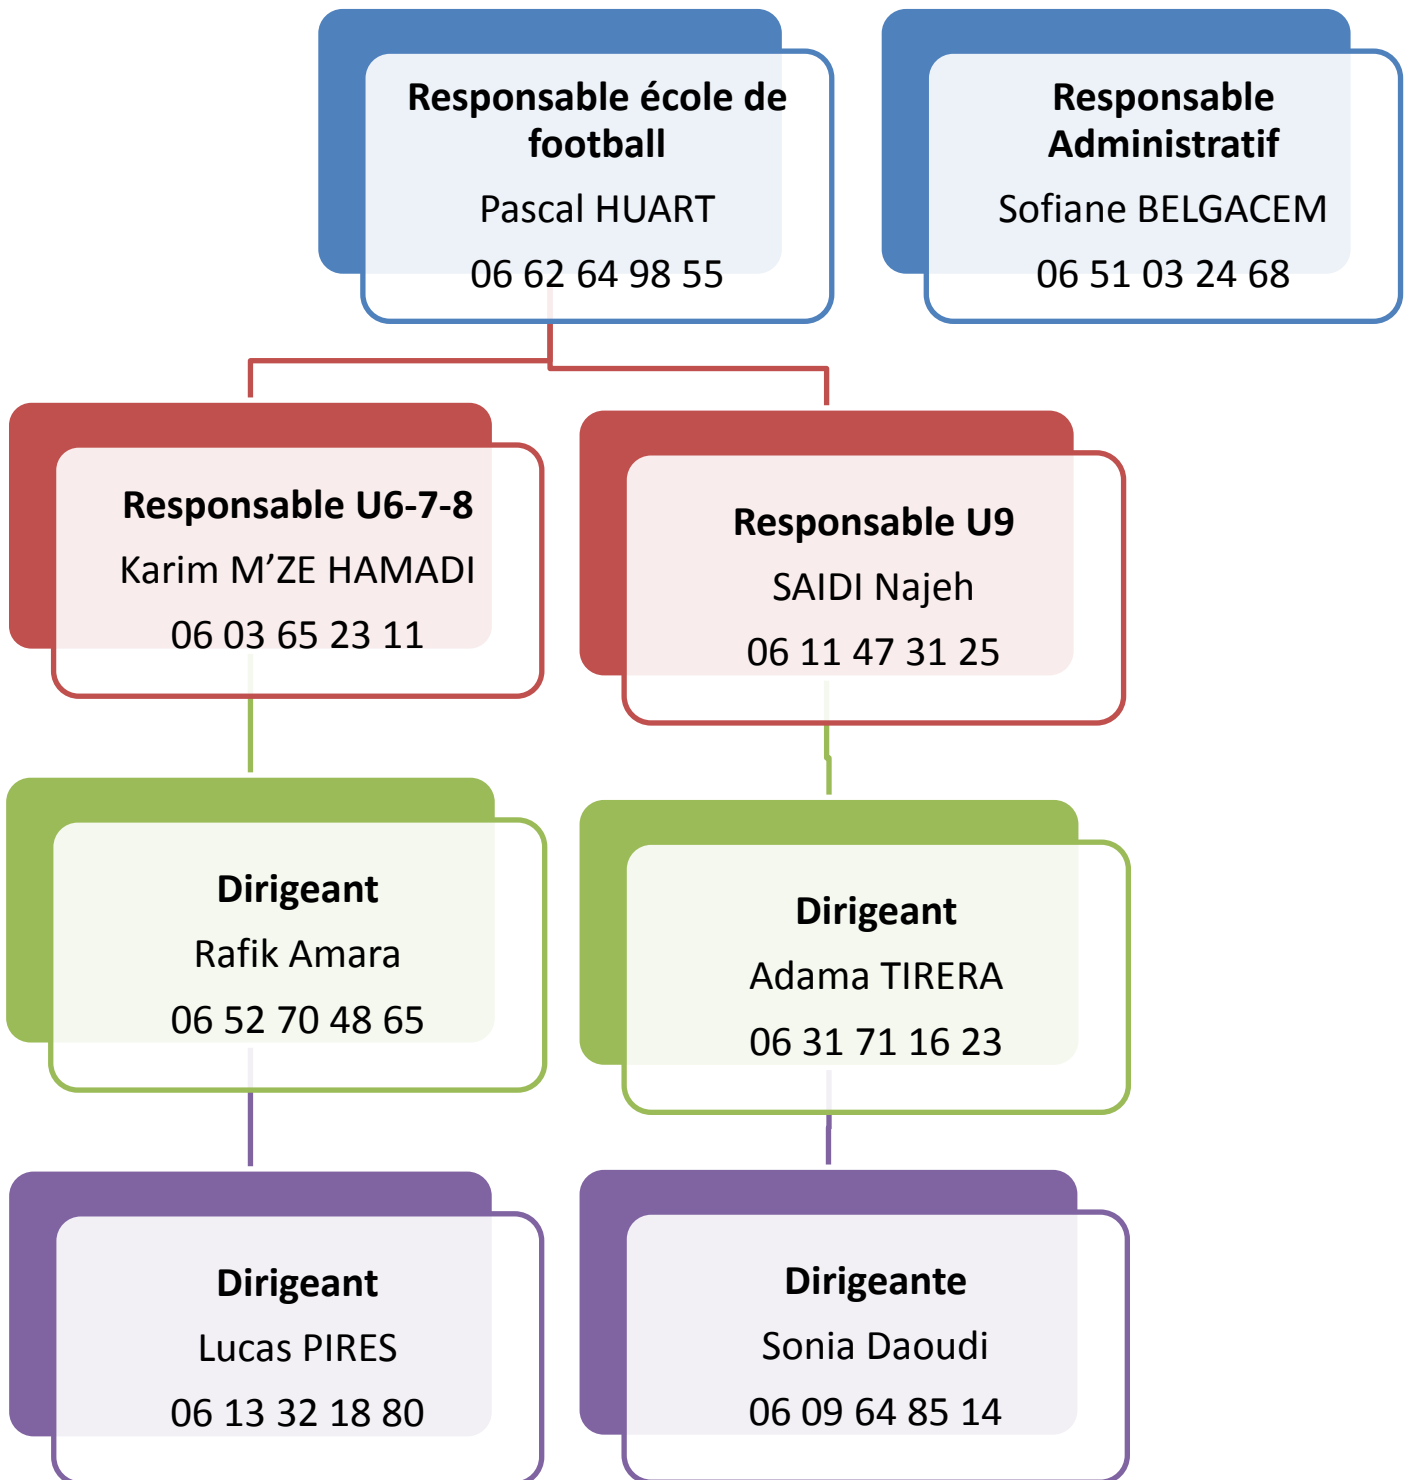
Responsable école de football
Pascal HUART
06 62 64 98 55

Responsable Administratif
Sofiane BELGACEM
06 51 03 24 68

Responsable U6-7-8
Karim M’ZE HAMADI
06 03 65 23 11

Responsable U9
SAIDI Najeh
06 11 47 31 25

Dirigeant
Rafik Amara
06 52 70 48 65

Dirigeant
Adama TIRERA
06 31 71 16 23

Dirigeant
Lucas PIRES
06 13 32 18 80

Dirigeante
Sonia Daoudi
06 09 64 85 14